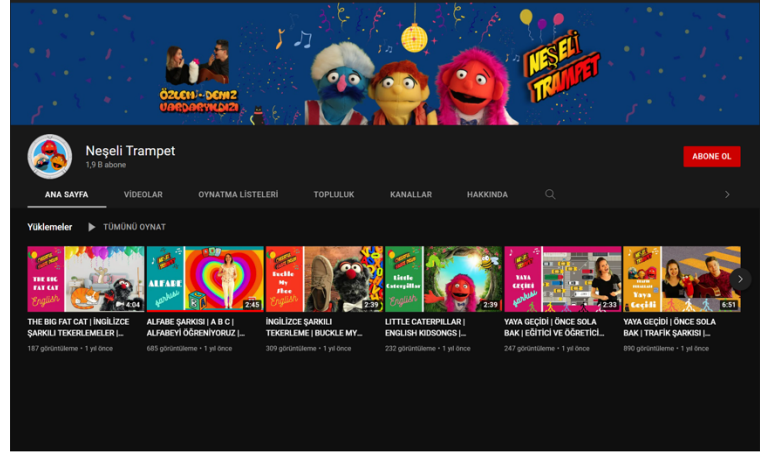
ÖZLEM ve DENİZ VARDAYIMIZDA

NEŞELİ TRAMPET

Neşeli Trampet
1,9 B abone

ABONE OL

ANA SAYFA
VİDEOLAR
OYNATMA LİSTELERİ
TOPLULUK
KANALLAR
HAKKINDA

Yüklemeler
TÜMÜNÜ OYNAT

THE BIG FAT CAT English
4:04
THE BIG FAT CAT | İNGİLİZCE ŞARKILI TEKERLEMELER | ...
187 görüntüleme • 1 yıl önce

ALFABE şarkısı
2:45
ALFABE ŞARKISI | A B C | ALFABEYİ ÖĞRENİYORUZ | ...
685 görüntüleme • 1 yıl önce

Buckle My Shoe English
2:39
İNGİLİZCE ŞARKILI TEKERLEME | BUCKLE MY...
309 görüntüleme • 1 yıl önce

Little Caterpillar English
2:39
LITTLE CATERPILLAR | ENGLISH KIDSONGS | ...
232 görüntüleme • 1 yıl önce

YAYA GEÇİDİ şarkısı
2:33
YAYA GEÇİDİ | ÖNCE SOLA BAK | EĞİTİCİ VE ÖĞRETİCİ...
247 görüntüleme • 1 yıl önce

Yaya Geçidi
6:51
YAYA GEÇİDİ | ÖNCE SOLA BAK | TRAFİK ŞARKISI | ...
890 görüntüleme • 1 yıl önce